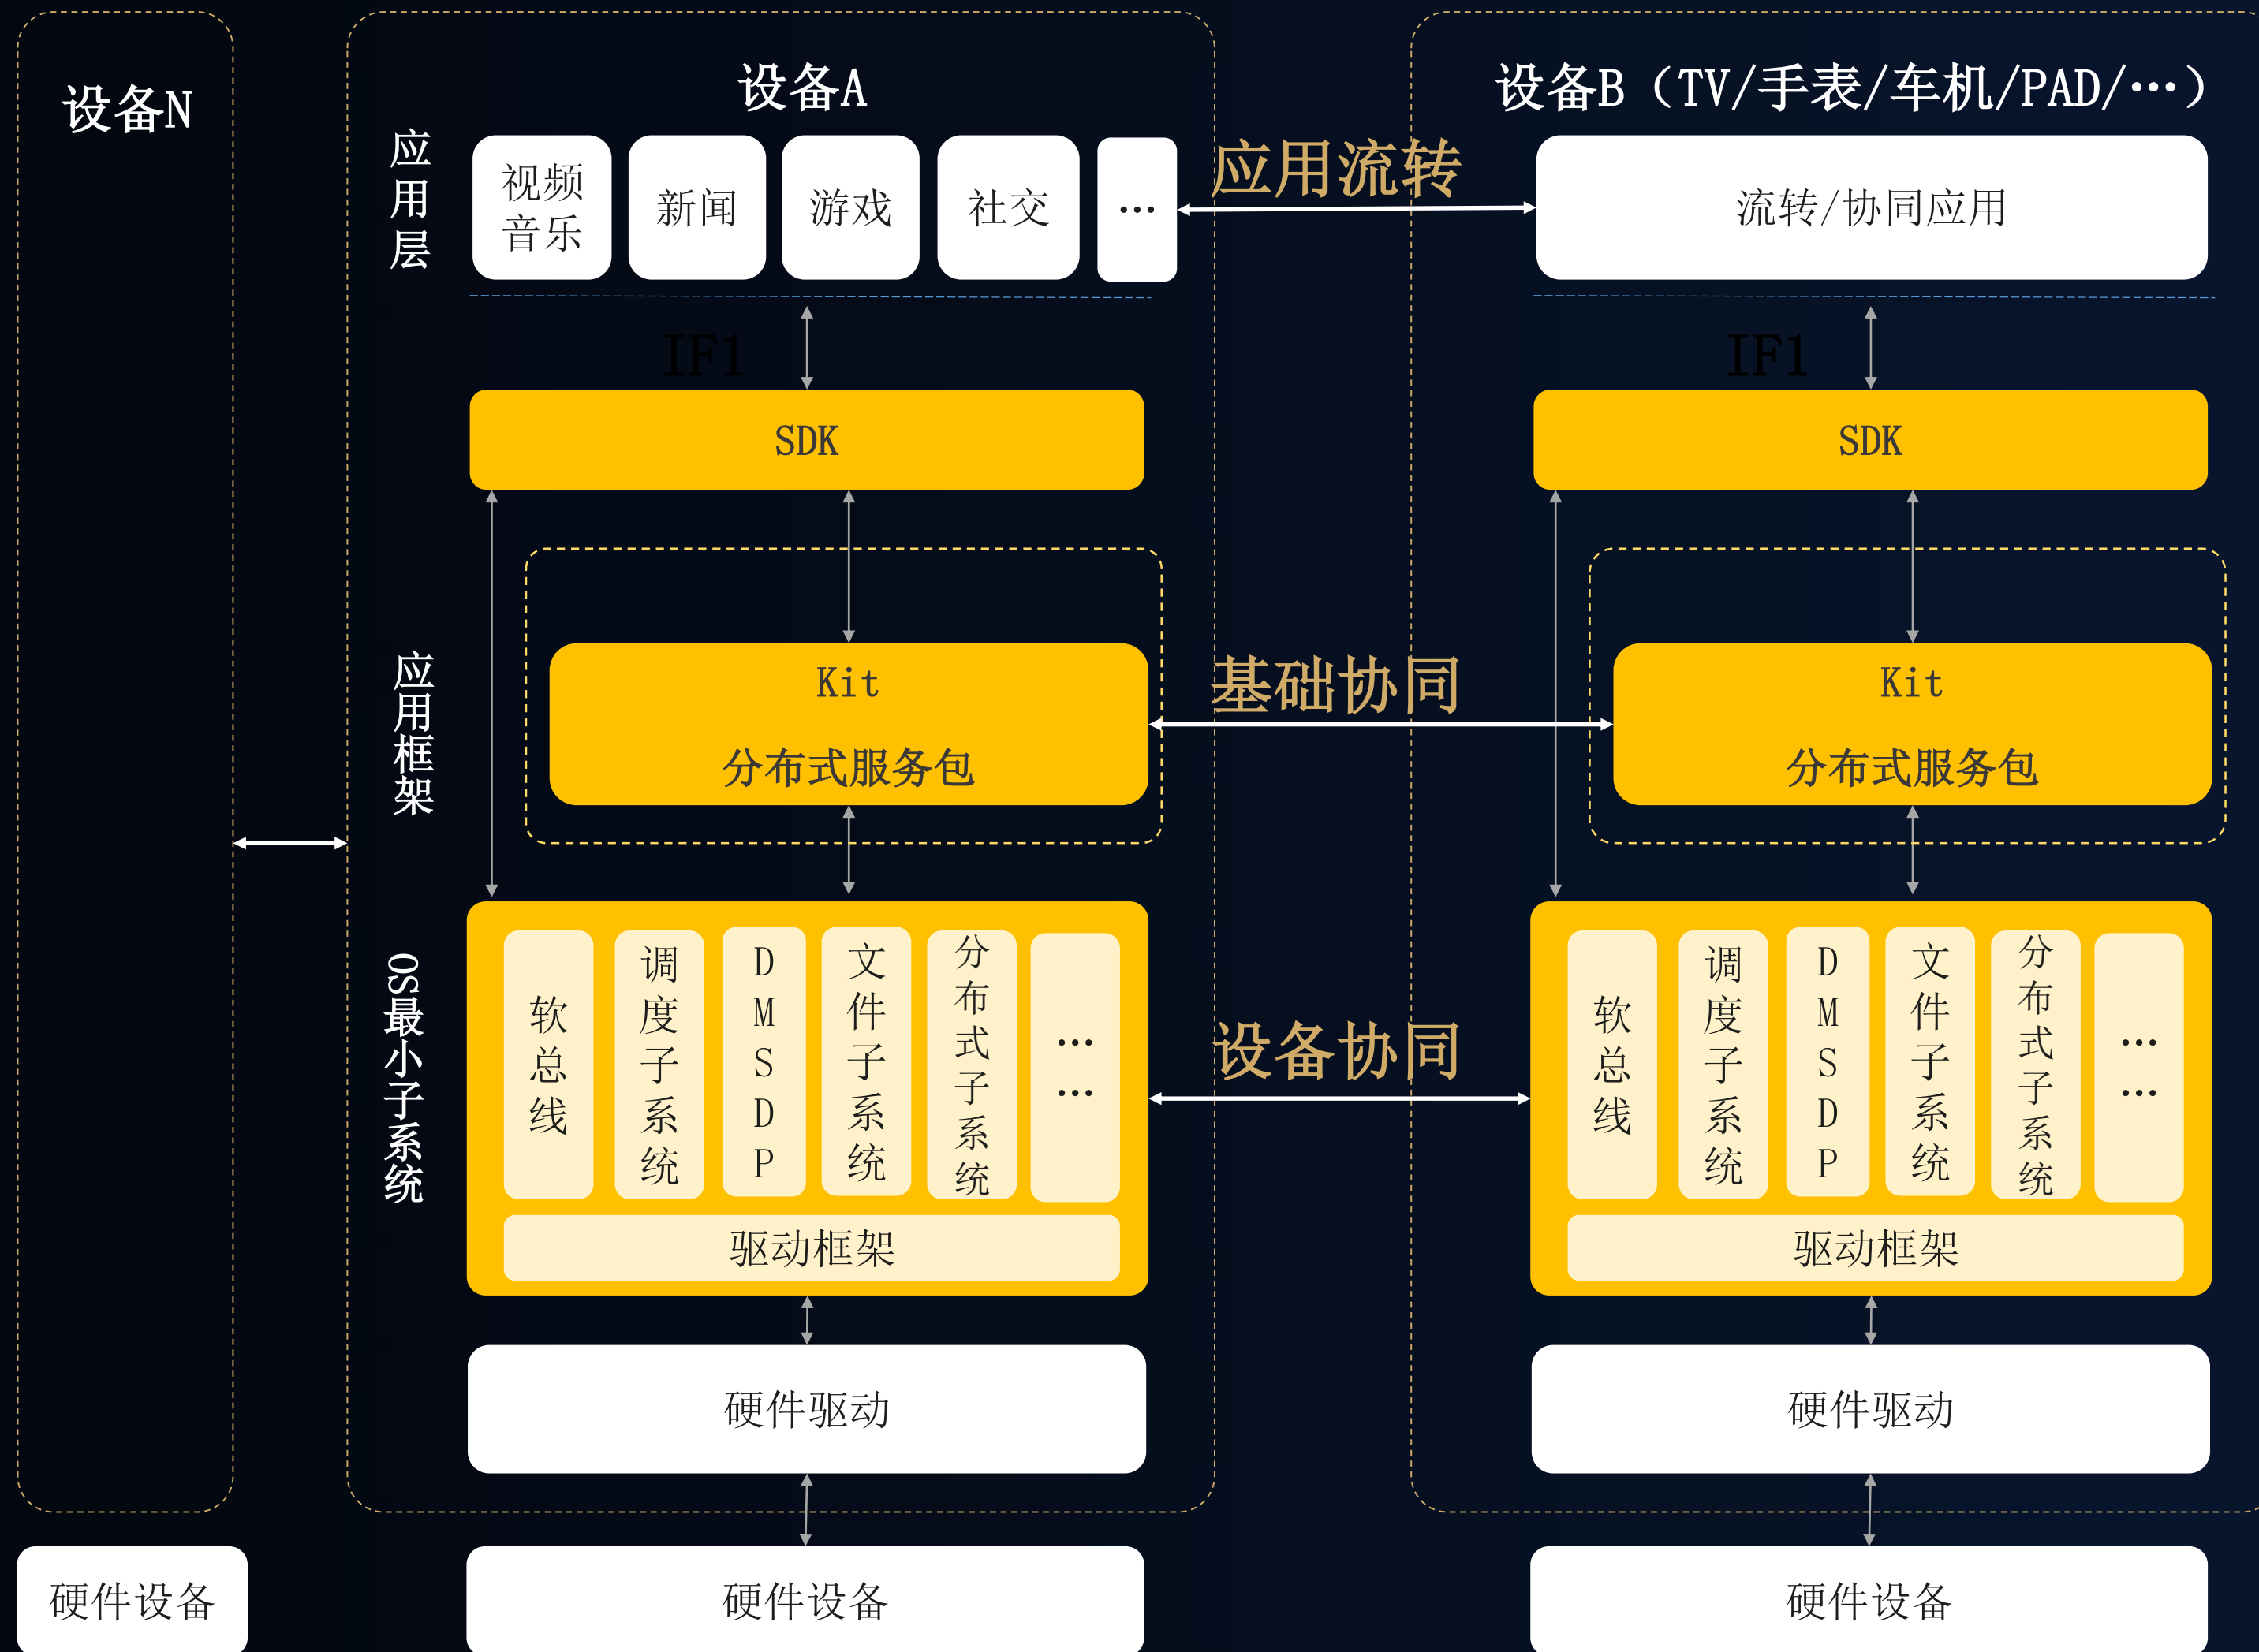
设备N

设备A

设备B（TV/手表/车机/PAD/…）

应用层

视频音乐

新闻

游戏

社交

…

应用流转

流转/协同应用

IF1

SDK

IF1

SDK

应用框架

Kit

分布式服务包

基础协同

Kit

分布式服务包

OS最小子系统

软总线

调度子系统

DMSDP

文件子系统

分布式子系统

……

驱动框架

设备协同

软总线

调度子系统

DMSDP

文件子系统

分布式子系统

……

驱动框架

硬件驱动

硬件驱动

硬件设备

硬件设备

硬件设备